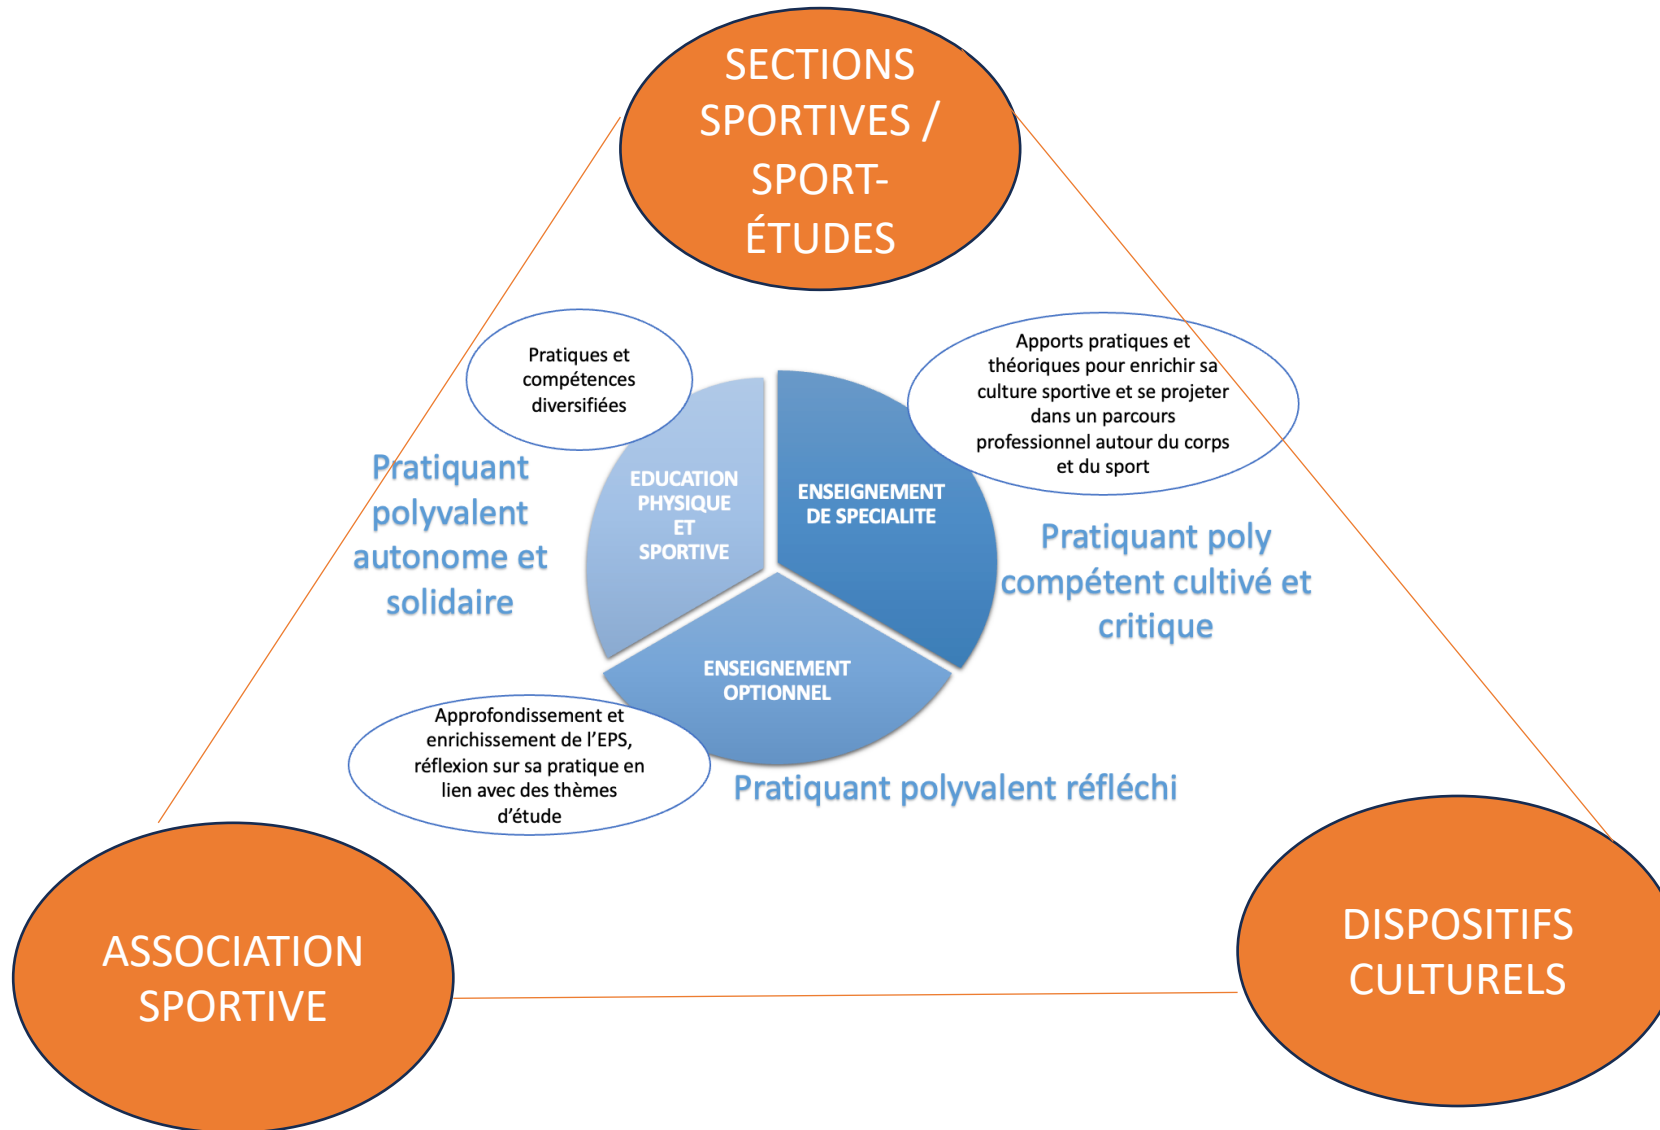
SECTIONS SPORTIVES / SPORT-ÉTUDES

Pratiques et compétences diversifiées

Apports pratiques et théoriques pour enrichir sa culture sportive et se projeter dans un parcours professionnel autour du corps et du sport

Pratiquant polyvalent autonome et solidaire

EDUCATION PHYSIQUE ET SPORTIVE

ENSEIGNEMENT DE SPECIALITE

Pratiquant poly compétent cultivé et critique

ENSEIGNEMENT OPTIONNEL

Approfondissement et enrichissement de l'EPS, réflexion sur sa pratique en lien avec des thèmes d'étude

Pratiquant polyvalent réfléchi

ASSOCIATION SPORTIVE

DISPOSITIFS CULTURELS